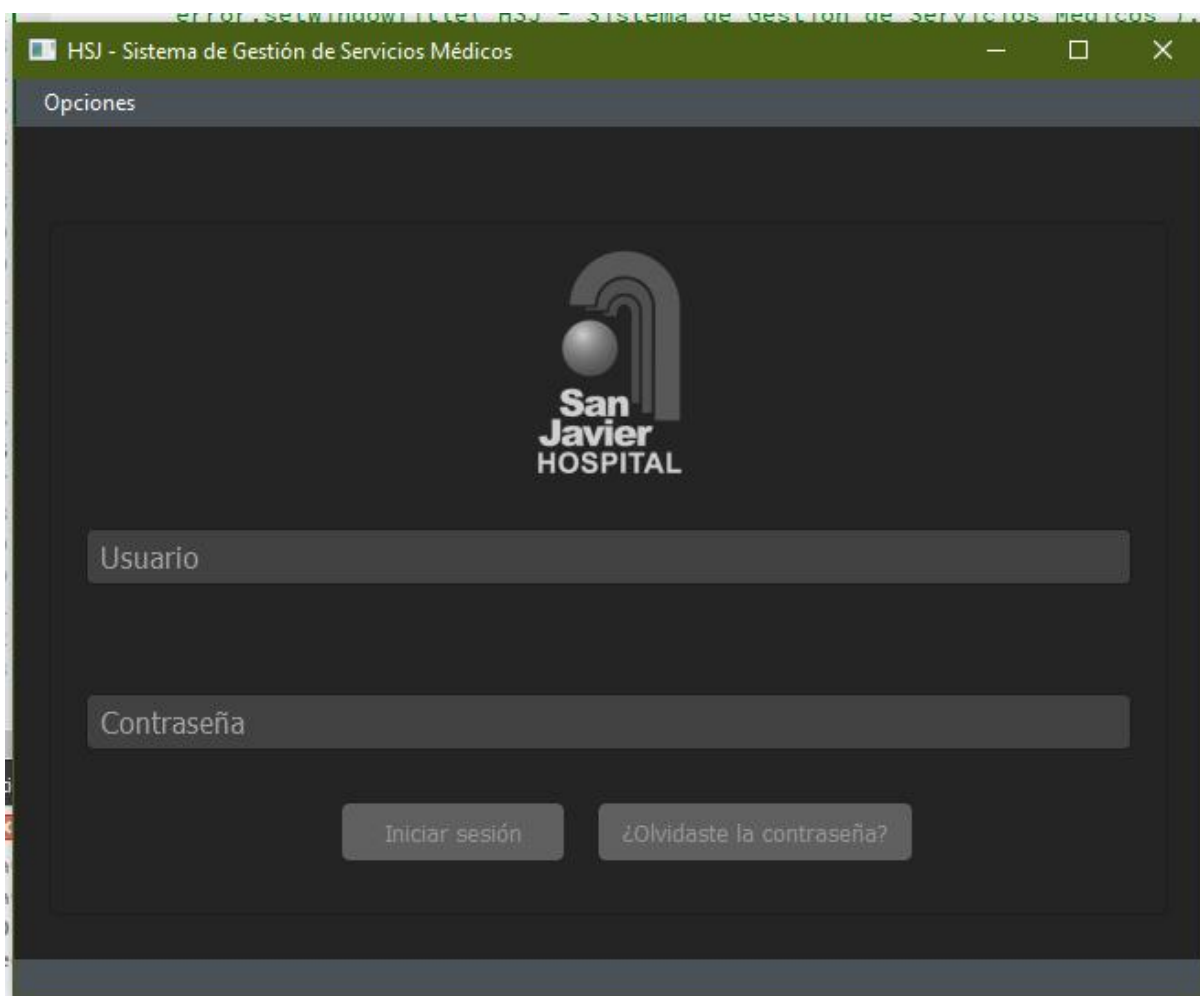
error.setWindowTitle("HSJ - Sistema de Gestión de Servicios Médicos")

HSJ - Sistema de Gestión de Servicios Médicos

Opciones

San Javier HOSPITAL

Usuario

Contraseña

Iniciar sesión

¿Olvidaste la contraseña?